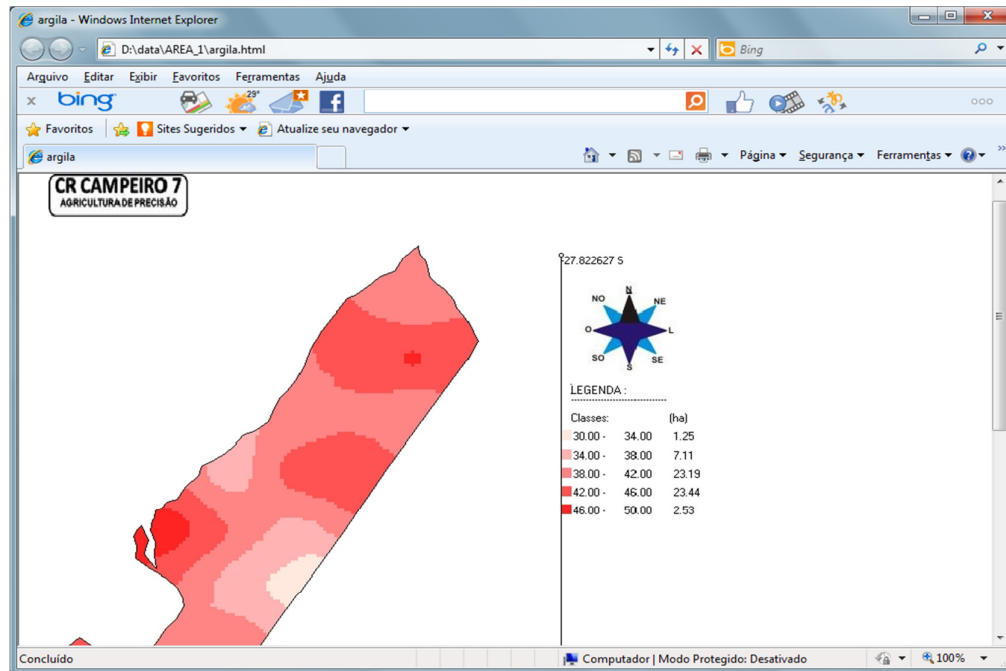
argila - Windows Internet Explorer

D:\data\AREA_1\argila.html

Bing

Arquivo Editar Exibir Favoritos Ferramentas Ajuda

bing 29°

Favoritos Sites Sugeridos Atualize seu navegador

argila

Página Segurança Ferramentas

CR CAMPEIRO 7
AGRICULTURA DE PRECISÃO

27.822627 S

NO N NE
O L
SO S SE

LEGENDA :

| Classes: | | (ha) |
|---|---|---|
| 30.00 - | 34.00 | 1.25 |
| 34.00 - | 38.00 | 7.11 |
| 38.00 - | 42.00 | 23.19 |
| 42.00 - | 46.00 | 23.44 |
| 46.00 - | 50.00 | 2.53 |

Concluído

Computador | Modo Protegido: Desativado

100%